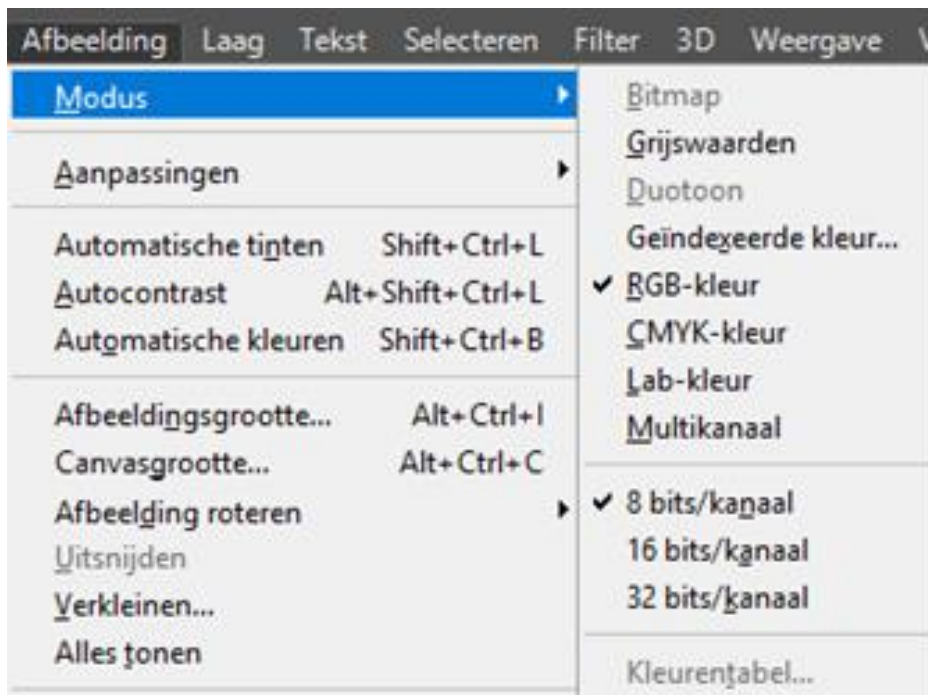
Afbeelding Laag Tekst Selecteren Filter 3D Weergave

Modus
Aanpassingen
Automatische tinten Shift+Ctrl+L
Autocontrast Alt+Shift+Ctrl+L
Automatische kleuren Shift+Ctrl+B
Afbeeldingsgrootte... Alt+Ctrl+I
Canvasgrootte... Alt+Ctrl+C
Afbeelding roteren
Uitsnijden
Verkleinen...
Alles tonen

Bitmap
Grijswaarden
Duotoon
Geïndexeerde kleur...
✔ RGB-kleur
CMYK-kleur
Lab-kleur
Multikanaal
✔ 8 bits/kanaal
16 bits/kanaal
32 bits/kanaal
Kleurentabel...